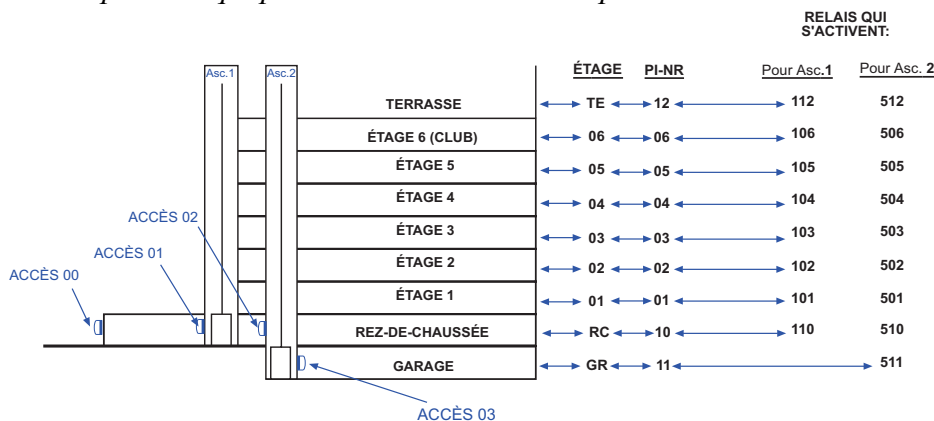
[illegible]

RELAIS QUI S'ACTIVENT:

| | ÉTAGE | PI-NR | Pour Asc.**1** | Pour Asc. **2** |
|---|---|---|---|---|
| TERRASSE | TE | 12 | 112 | 512 |
| ÉTAGE 6 (CLUB) | 06 | 06 | 106 | 506 |
| ÉTAGE 5 | 05 | 05 | 105 | 505 |
| ÉTAGE 4 | 04 | 04 | 104 | 504 |
| ÉTAGE 3 | 03 | 03 | 103 | 503 |
| ÉTAGE 2 | 02 | 02 | 102 | 502 |
| ÉTAGE 1 | 01 | 01 | 101 | 501 |
| REZ-DE-CHAUSSÉE | RC | 10 | 110 | 510 |
| GARAGE | GR | 11 | | 511 |

Asc.1

Asc.2

ACCÈS 02

ACCÈS 01

ACCÈS 00

ACCÈS 03